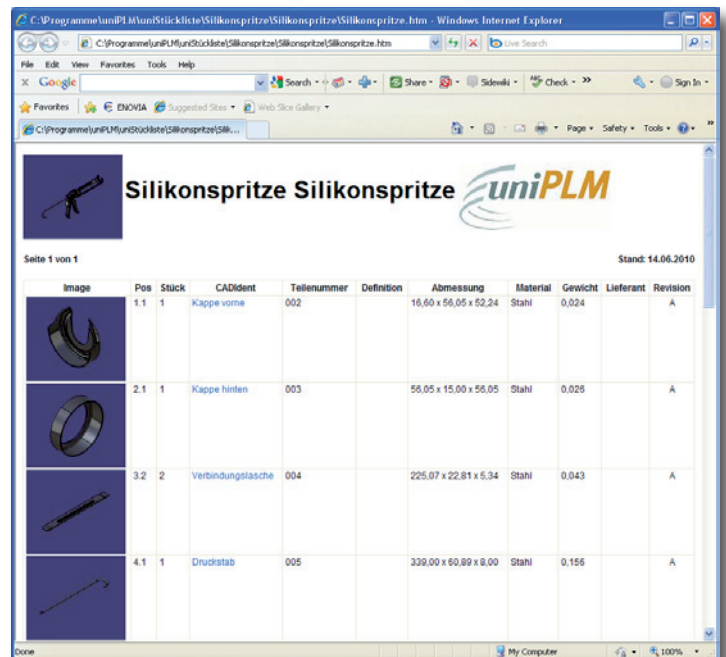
C:\Programme\uniPLM\uniStückliste\Silikonspritze\Silikonspritze\Silikonspritze.htm - Windows Internet Explorer

C:\Programme\uniPLM\uniStückliste\Silikonspritze\Silikonspritze\Silikonspritze.htm

Live Search

File Edit View Favorites Tools Help

Google

Search · Share · Sidewiki · Check · » Sign In ·

Favorites ENOVIA Suggested Sites · Web Slice Gallery ·

C:\Programme\uniPLM\uniStückliste\Silikonspritze\Silik...

Page · Safety · Tools ·

Silikonspritze Silikonspritze uniPLM

Seite 1 von 1

Stand: 14.06.2010

| Image | Pos | Stück | CADident | Teilenummer | Definition | Abmessung | Material | Gewicht | Lieferant | Revision |
|---|---|---|---|---|---|---|---|---|---|---|
| | 1.1 | 1 | Kappe vorne | 002 | | 16,60 x 56,05 x 52,24 | Stahl | 0,024 | | A |
| | 2.1 | 1 | Kappe hinten | 003 | | 56,05 x 15,00 x 56,05 | Stahl | 0,026 | | A |
| | 3.2 | 2 | Verbindungslasche | 004 | | 225,07 x 22,81 x 5,34 | Stahl | 0,043 | | A |
| | 4.1 | 1 | Druckstab | 005 | | 339,00 x 60,89 x 8,00 | Stahl | 0,156 | | A |

Done

My Computer

100%